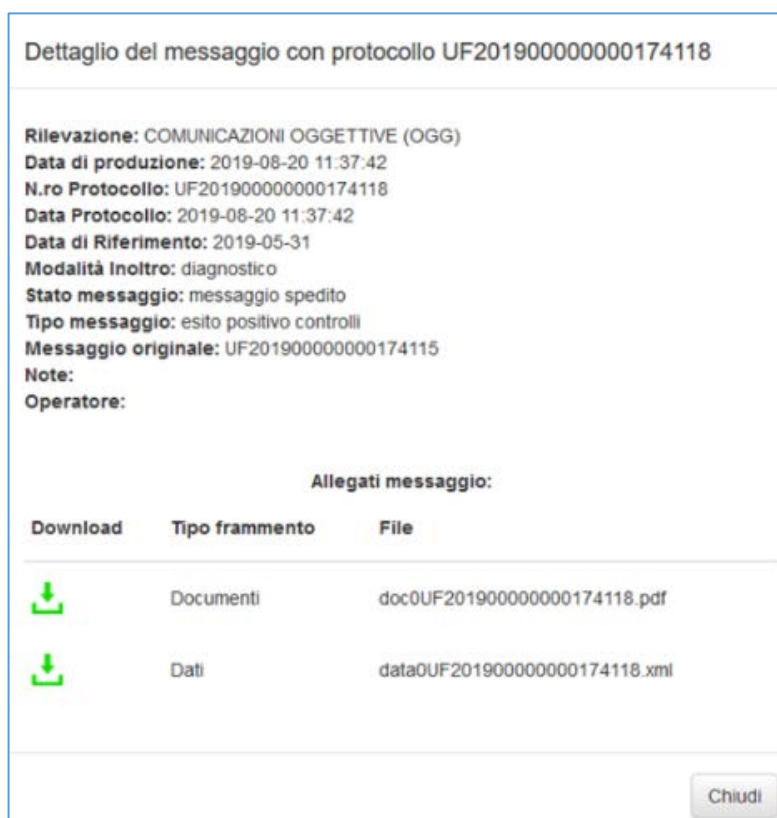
Dettaglio del messaggio con protocollo UF20190000000174118

Rilevazione: COMUNICAZIONI OGGETTIVE (OGG)
Data di produzione: 2019-08-20 11:37:42
N.ro Protocollo: UF20190000000174118
Data Protocollo: 2019-08-20 11:37:42
Data di Riferimento: 2019-05-31
Modalità Inoltro: diagnostico
Stato messaggio: messaggio spedito
Tipo messaggio: esito positivo controlli
Messaggio originale: UF20190000000174115
Note:
Operatore:

Allegati messaggio:

| Download | Tipo frammento | File |
|---|---|---|
| | Documenti | doc0UF20190000000174118.pdf |
| | Dati | data0UF20190000000174118.xml |

Chiudi